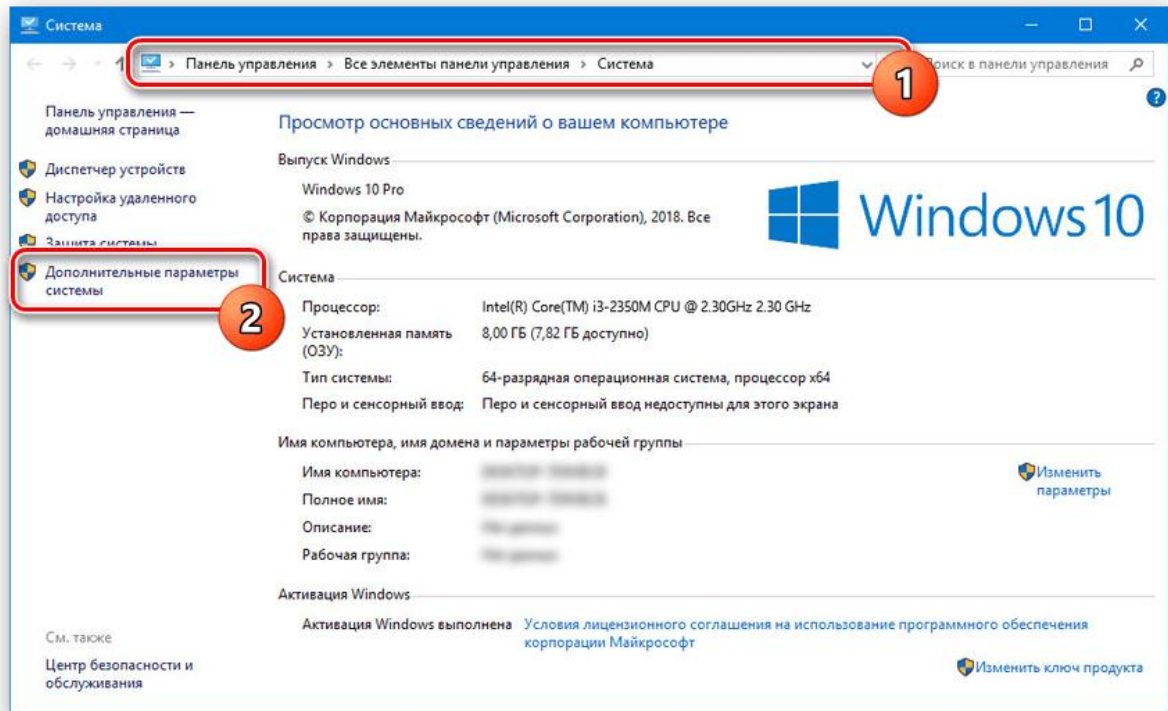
Система

Панель управления › Все элементы панели управления › Система

1

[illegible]оиск в панели управления

Панель управления — домашняя страница

Диспетчер устройств

Настройка удаленного доступа

Защита системы

Дополнительные параметры системы

2

Просмотр основных сведений о вашем компьютере

Выпуск Windows

Windows 10 Pro

© Корпорация Майкрософт (Microsoft Corporation), 2018. Все права защищены.

Windows 10

Система

| | |
|---|---|
| Процессор: | Intel(R) Core(TM) i3-2350M CPU @ 2.30GHz 2.30 GHz |
| Установленная память (ОЗУ): | 8,00 ГБ (7,82 ГБ доступно) |
| Тип системы: | 64-разрядная операционная система, процессор x64 |
| Перо и сенсорный ввод: | Перо и сенсорный ввод недоступны для этого экрана |

Имя компьютера, имя домена и параметры рабочей группы

| | |
|---|---|
| Имя компьютера: | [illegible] |
| Полное имя: | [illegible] |
| Описание: | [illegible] |
| Рабочая группа: | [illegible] |

Изменить параметры

Активация Windows

Активация Windows выполнена Условия лицензионного соглашения на использование программного обеспечения корпорации Майкрософт

Изменить ключ продукта

См. также

Центр безопасности и обслуживания